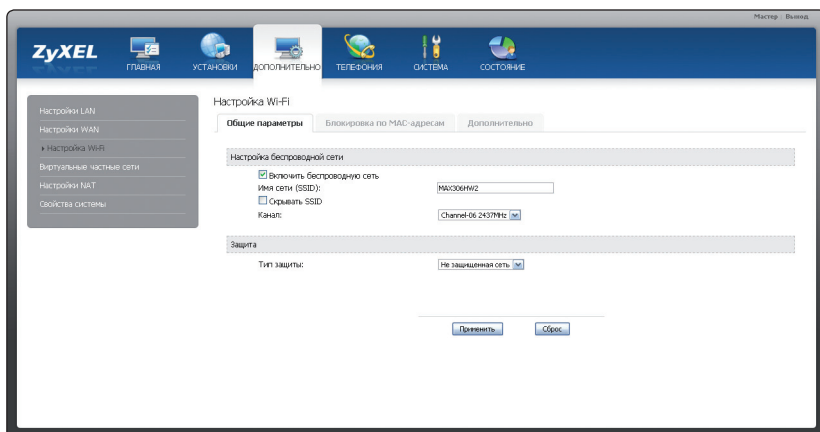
Мастер | Выход

ZyXEL

ГЛАВНАЯ

УСТАНОВКИ

ДОПОЛНИТЕЛЬНО

ТЕЛЕФОНИЯ

СИСТЕМА

СОСТОЯНИЕ

Настройки LAN

Настройки WAN

Настройка Wi-Fi

Виртуальные частные сети

Настройки NAT

Свойства системы

Настройка Wi-Fi

Общие параметры

Блокировка по MAC-адресам

Дополнительно

Настройка беспроводной сети

Включить беспроводную сеть

Имя сети (SSID): MAX306HW2

Скрывать SSID

Канал: Channel-06 2437MHz

Защита

Тип защиты: Не защищенная сеть

Применить

Сброс